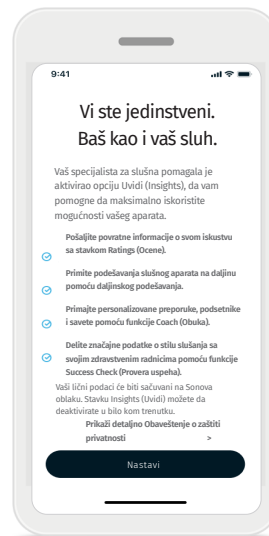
9:41

Vi ste jedinstveni. Baš kao i vaš sluh.

Vaš specijalista za slušna pomagala je aktivirao opciju Uvidi (Insights), da vam pomogne da maksimalno iskoristite mogućnosti vašeg aparata.

Pošaljite povratne informacije o svom iskustvu sa stavkom Ratings (Ocene).

Primite podešavanja slušnog aparata na daljinu pomoću daljinskog podešavanja.

Primajte personalizovane preporuke, podsetnike i savete pomoću funkcije Coach (Obuka).

Delite značajne podatke o stilu slušanja sa svojim zdravstvenim radnicima pomoću funkcije Success Check (Provera uspeha).

Vaši lični podaci će biti sačuvani na Sonova oblaku. Stavku Insights (Uvidi) možete da deaktivirate u bilo kom trenutku.

Prikaži detaljno Obaveštenje o zaštiti privatnosti >

Nastavi